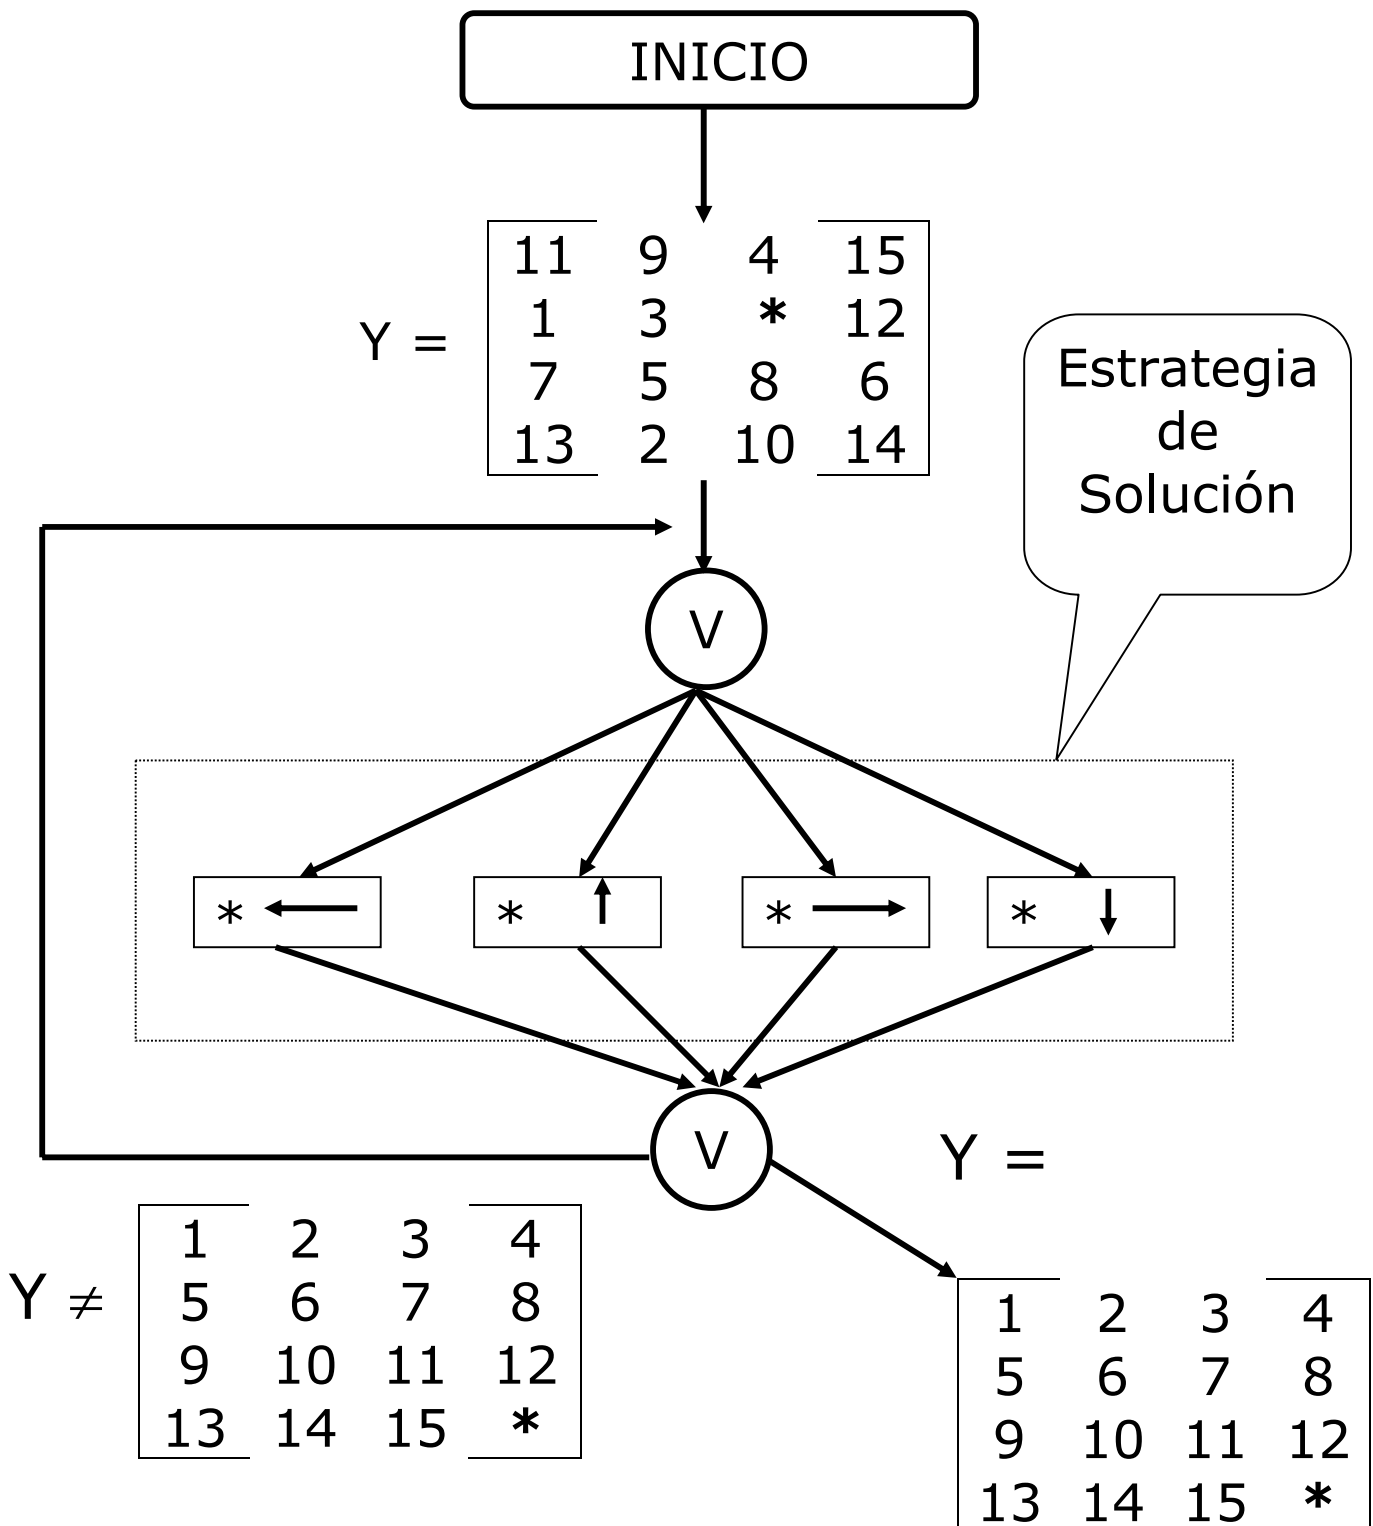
INICIO

Y = 
$\begin{bmatrix} 11 & 9 & 4 & 15 \\ 1 & 3 & * & 12 \\ 7 & 5 & 8 & 6 \\ 13 & 2 & 10 & 14 \end{bmatrix}$

Estrategia de Solución

V

* ←
* ↑
* →
* ↓

V

Y =

Y ≠
$\begin{bmatrix} 1 & 2 & 3 & 4 \\ 5 & 6 & 7 & 8 \\ 9 & 10 & 11 & 12 \\ 13 & 14 & 15 & * \end{bmatrix}$

$\begin{bmatrix} 1 & 2 & 3 & 4 \\ 5 & 6 & 7 & 8 \\ 9 & 10 & 11 & 12 \\ 13 & 14 & 15 & * \end{bmatrix}$